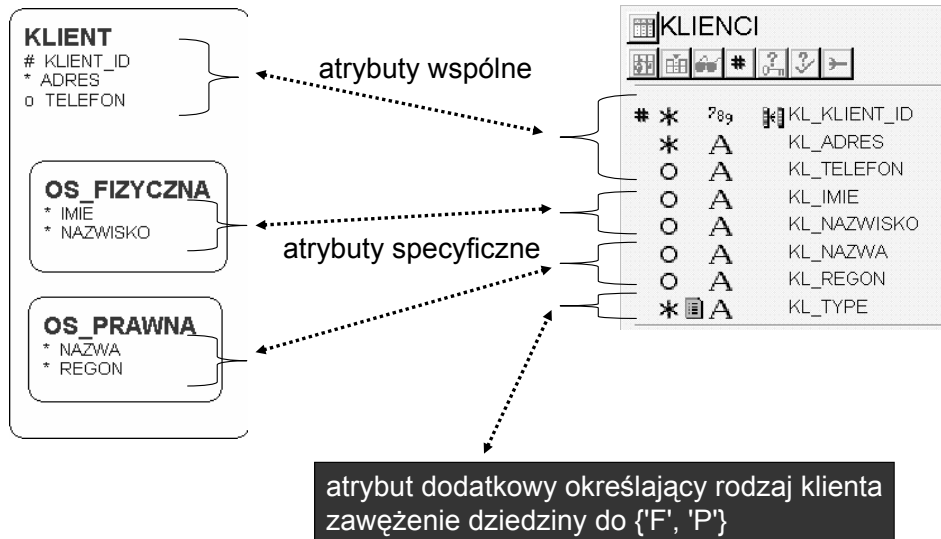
KLIENT
# KLIENT_ID
* ADRES
o TELEFON

OS_FIZYCZNA
* IMIE
* NAZWISKO

OS_PRAWNA
* NAZWA
* REGON

atrybuty wspólne

atrybuty specyficzne

KLIENCI

| | | | |
|---|---|---|---|
| # | * | 789 | KL_KLIENT_ID |
| | * | A | KL_ADRES |
| | o | A | KL_TELEFON |
| | o | A | KL_IMIE |
| | o | A | KL_NAZWISKO |
| | o | A | KL_NAZWA |
| | o | A | KL_REGON |
| | * | A | KL_TYPE |

atrybut dodatkowy określający rodzaj klienta
zawężenie dziedziny do {'F', 'P'}